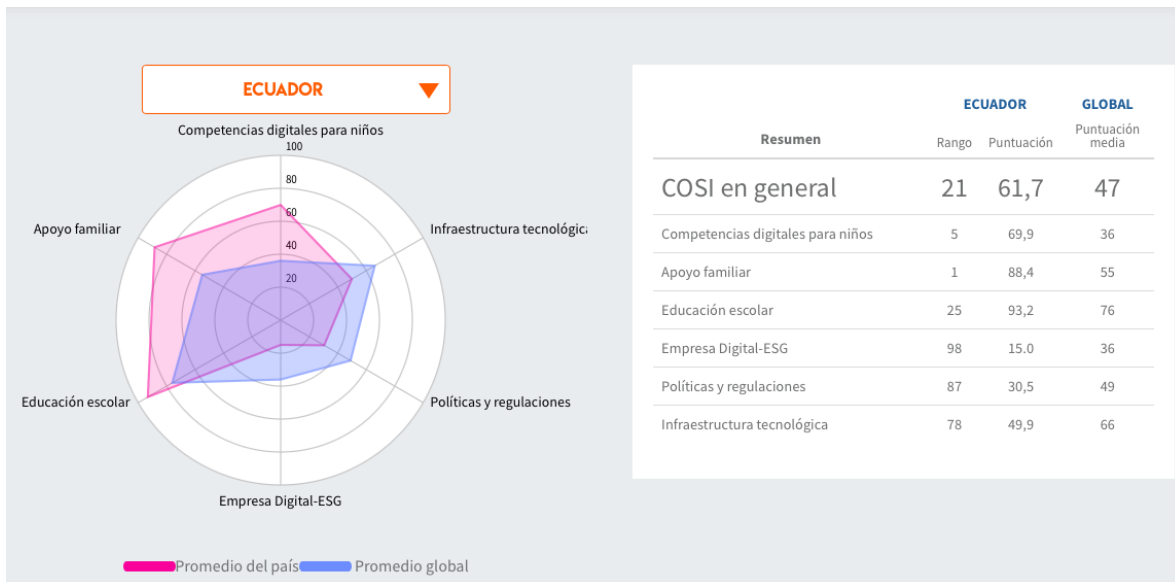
ECUADOR

Competencias digitales para niños
100
80
60
40
20
Infraestructura tecnológica
Apoyo familiar
Educación escolar
Políticas y regulaciones
Empresa Digital-ESG

Promedio del país
Promedio global

| Resumen | ECUADOR Rango | ECUADOR Puntuación | GLOBAL Puntuación media |
|---|---|---|---|
| COSI en general | 21 | 61,7 | 47 |
| Competencias digitales para niños | 5 | 69,9 | 36 |
| Apoyo familiar | 1 | 88,4 | 55 |
| Educación escolar | 25 | 93,2 | 76 |
| Empresa Digital-ESG | 98 | 15.0 | 36 |
| Políticas y regulaciones | 87 | 30,5 | 49 |
| Infraestructura tecnológica | 78 | 49,9 | 66 |